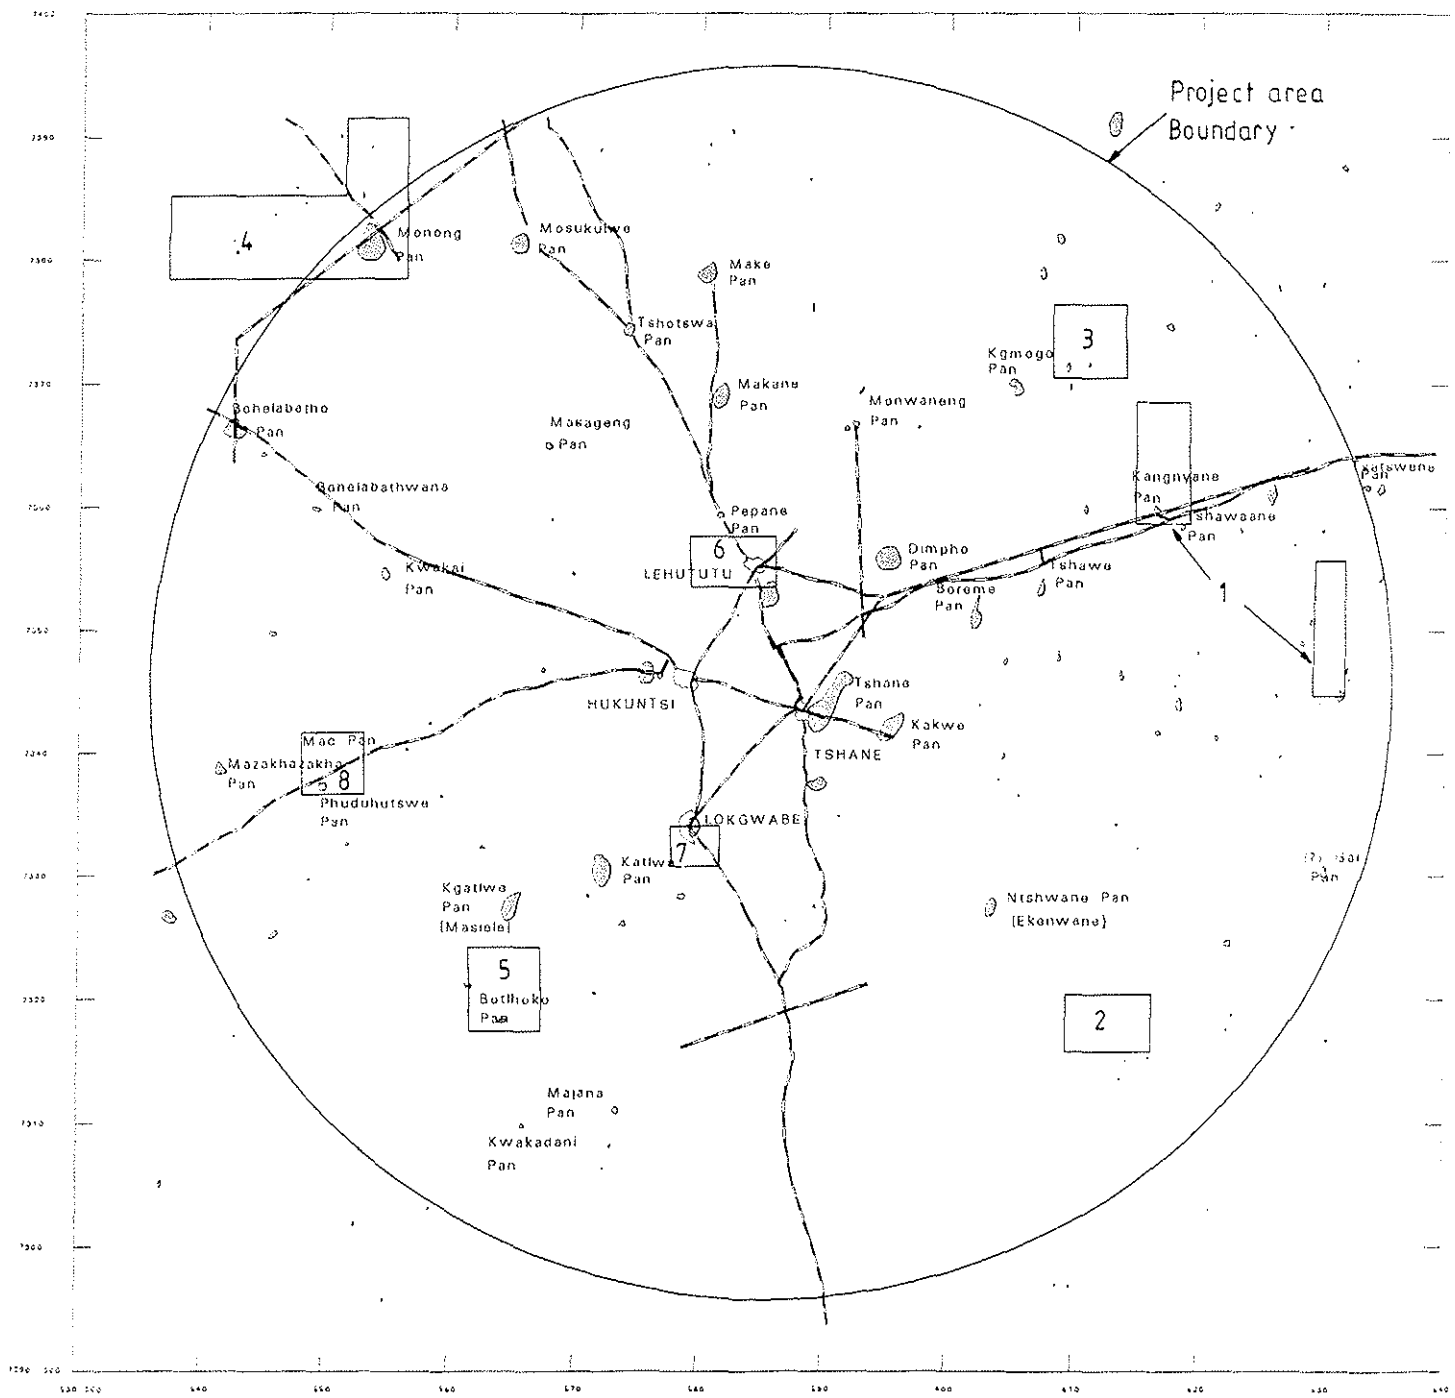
Project area Boundary

4

Monong Pan

Mosukutwe Pan

Make Pan

Tshotswa Pan

3

Kgmogo Pan

Makane Pan

Monwaneng Pan

Bohelabatho Pan

Makageng Pan

Bonelabathwana Pan

Kangnyane Pan

Tshawaane Pan

Kefswene Pan

Pepane Pan

6

LEHUTUTU

Dimpho Pan

Kwakai Pan

Boreme Pan

Tshawe Pan

1

HUKUNTSI

Tshane Pan

Kakwe Pan

TSHANE

Mac Pan

Mazakhazakha Pan

8

Phuduhutswe Pan

LOKGWABE

7

Katlwa Pan

Kgatlwe Pan (Masiele)

Ntshwane Pan (Ekonwane)

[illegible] Pan

5

Botlhoko Pan

2

Majana Pan

Kwakadani Pan